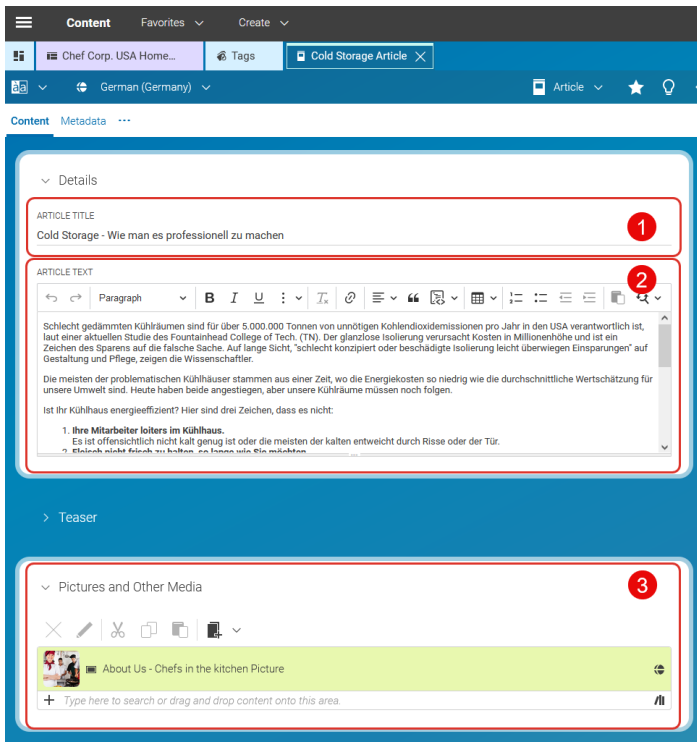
Content Favorites Create

Chef Corp. USA Home... Tags Cold Storage Article

German (Germany) Article

Content Metadata ···

Details

ARTICLE TITLE
Cold Storage - Wie man es professionell zu machen

1

ARTICLE TEXT

2

Paragraph

Schlecht gedämmten Kühlräumen sind für über 5.000.000 Tonnen von unnötigen Kohlendioxidemissionen pro Jahr in den USA verantwortlich ist, laut einer aktuellen Studie des Fountainhead College of Tech. (TN). Der glanzlose Isolierung verursacht Kosten in Millionenhöhe und ist ein Zeichen des Sparens auf die falsche Sache. Auf lange Sicht, "schlecht konzipiert oder beschädigte Isolierung leicht überwiegen Einsparungen" auf Gestaltung und Pflege, zeigen die Wissenschaftler.

Die meisten der problematischen Kühlhäuser stammen aus einer Zeit, wo die Energiekosten so niedrig wie die durchschnittliche Wertschätzung für unsere Umwelt sind. Heute haben beide angestiegen, aber unsere Kühlräume müssen noch folgen.

Ist Ihr Kühlhaus energieeffizient? Hier sind drei Zeichen, dass es nicht:

1. **Ihre Mitarbeiter loiters im Kühlhaus.**
Es ist offensichtlich nicht kalt genug ist oder die meisten der kalten entweicht durch Risse oder der Tür.
2. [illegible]

Teaser

Pictures and Other Media

3

About Us - Chefs in the kitchen Picture

Type here to search or drag and drop content onto this area.